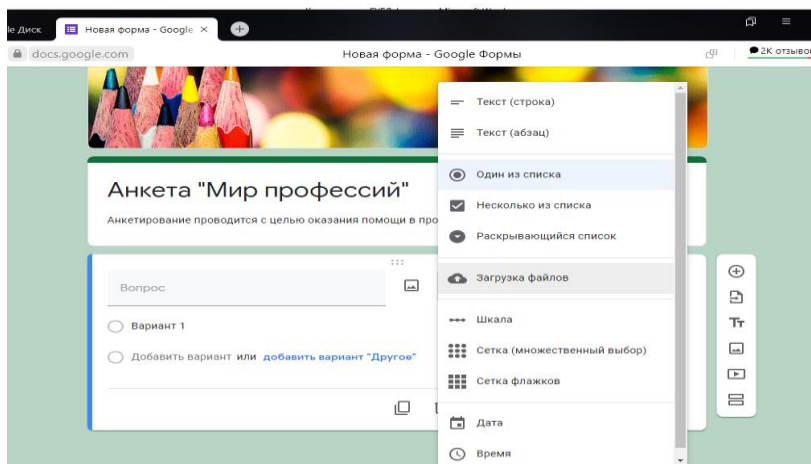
le Диск
Новая форма - Google ✕
docs.google.com
Новая форма - Google Формы
2К отзывов

Анкета "Мир профессий"
Анкетирование проводится с целью оказания помощи в про

Вопрос
Вариант 1
Добавить вариант или добавить вариант "Другое"

Текст (строка)
Текст (абзац)
Один из списка
Несколько из списка
Раскрывающийся список
Загрузка файлов
Шкала
Сетка (множественный выбор)
Сетка флажков
Дата
Время

Tт